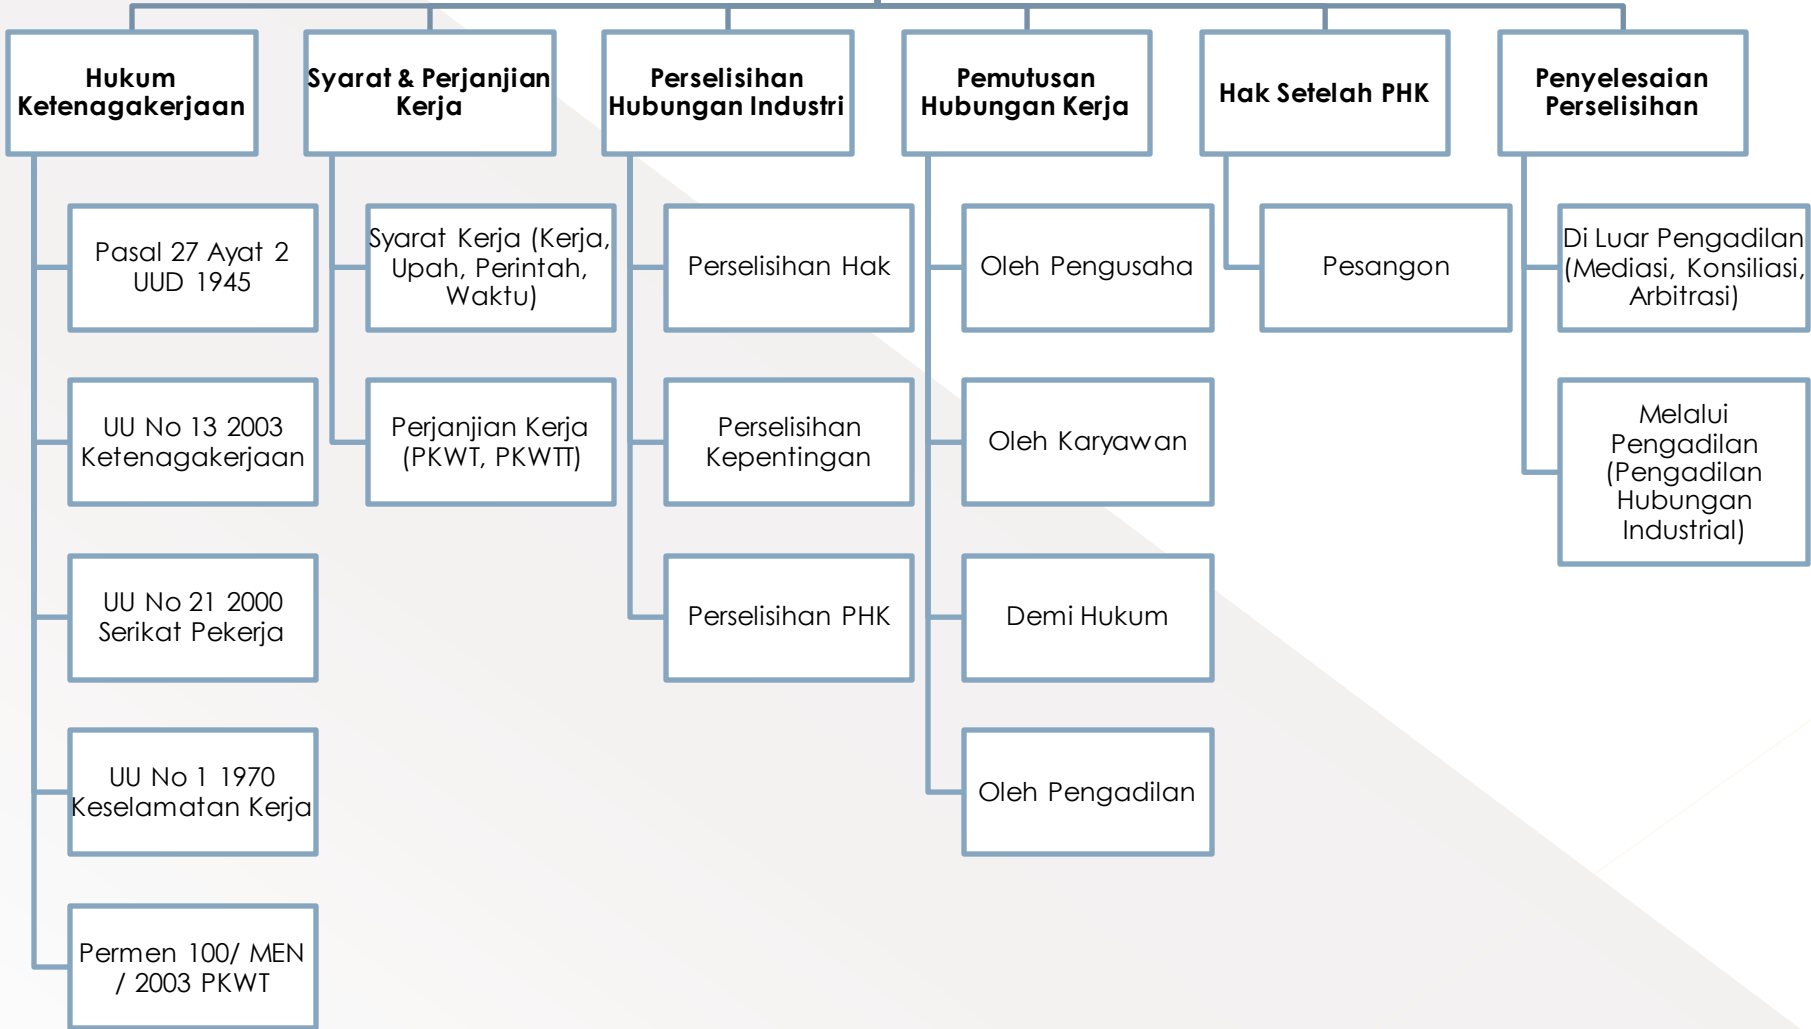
Hukum Ketenagakerjaan

Pasal 27 Ayat 2 UUD 1945

UU No 13 2003 Ketenagakerjaan

UU No 21 2000 Serikat Pekerja

UU No 1 1970 Keselamatan Kerja

Permen 100/ MEN / 2003 PKWT

Syarat & Perjanjian Kerja

Syarat Kerja (Kerja, Upah, Perintah, Waktu)

Perjanjian Kerja (PKWT, PKWTT)

Perselisihan Hubungan Industri

Perselisihan Hak

Perselisihan Kepentingan

Perselisihan PHK

Pemutusan Hubungan Kerja

Oleh Pengusaha

Oleh Karyawan

Demi Hukum

Oleh Pengadilan

Hak Setelah PHK

Pesangon

Penyelesaian Perselisihan

Di Luar Pengadilan (Mediasi, Konsiliasi, Arbitrasi)

Melalui Pengadilan (Pengadilan Hubungan Industrial)